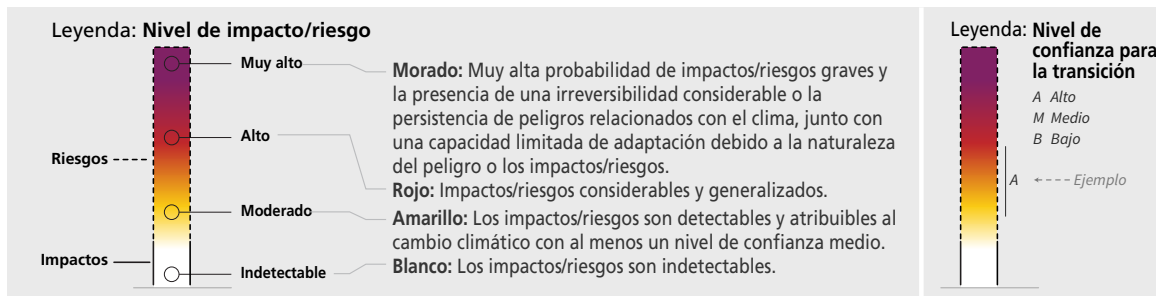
Leyenda: **Nivel de impacto/riesgo**

Muy alto

Alto

Riesgos

Moderado

Impactos

Indetectable

**Morado:** Muy alta probabilidad de impactos/riesgos graves y la presencia de una irreversibilidad considerable o la persistencia de peligros relacionados con el clima, junto con una capacidad limitada de adaptación debido a la naturaleza del peligro o los impactos/riesgos.

**Rojo:** Impactos/riesgos considerables y generalizados.

**Amarillo:** Los impactos/riesgos son detectables y atribuibles al cambio climático con al menos un nivel de confianza medio.

**Blanco:** Los impactos/riesgos son indetectables.

Leyenda: **Nivel de confianza para la transición**

*A Alto*
*M Medio*
*B Bajo*

A ← - - - *Ejemplo*